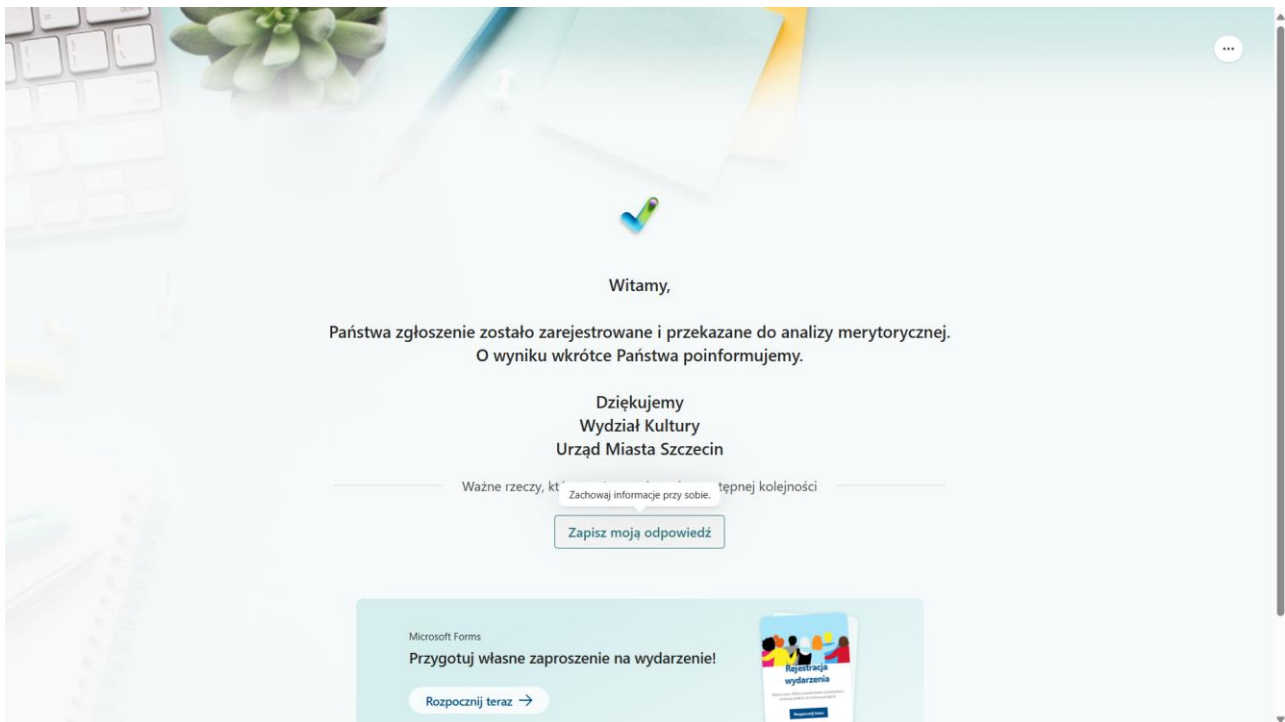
Witamy,

Państwa zgłoszenie zostało zarejestrowane i przekazane do analizy merytorycznej. O wyniku wkrótce Państwa poinformujemy.

Dziękujemy
Wydział Kultury
Urząd Miasta Szczecin

Ważne rzeczy, kt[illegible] tępnej kolejności

Zachowaj informacje przy sobie.

Zapisz moją odpowiedź

Microsoft Forms

Przygotuj własne zaproszenie na wydarzenie!

Rozpocznij teraz →

Rejestracja wydarzenia